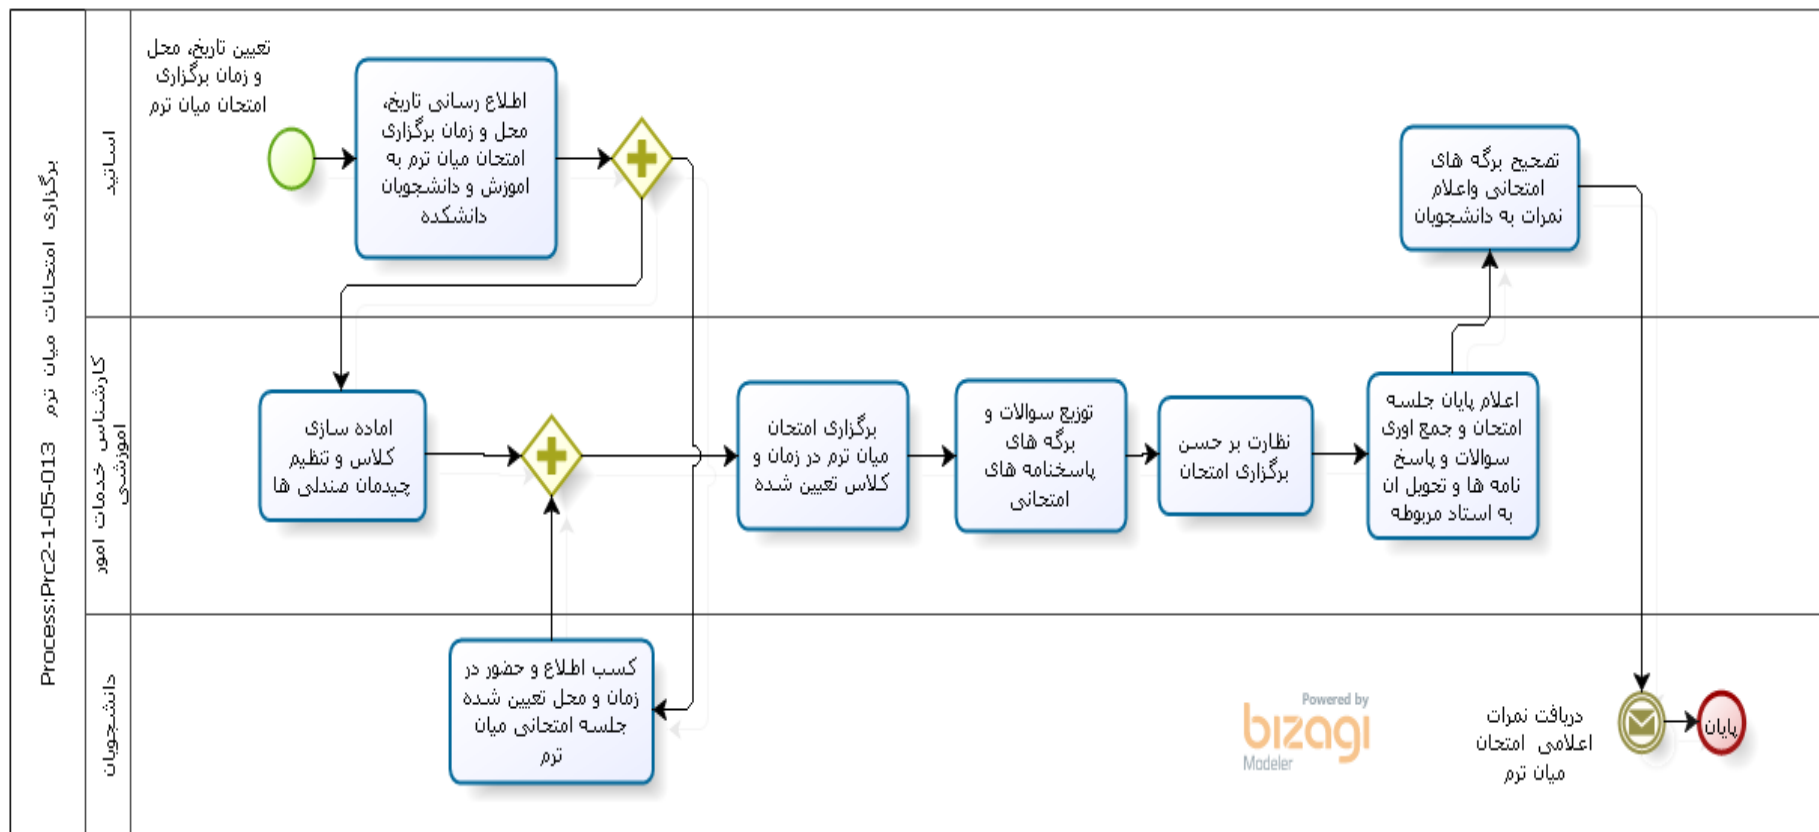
Process:Prc2-1-05-013 برگزاری امتحانات میان ترم

اساتید

تعیین تاریخ، محل و زمان برگزاری امتحان میان ترم

اطلاع رسانی تاریخ، محل و زمان برگزاری امتحان میان ترم به اموزش و دانشجویان دانشکده

تصحیح برگه های امتحانی واعلام نمرات به دانشجویان

کارشناس خدمات امور اموزشی

اماده سازی کلاس و تنظیم چیدمان صندلی ها

برگزاری امتحان میان ترم در زمان و کلاس تعیین شده

توزیع سوالات و برگه های پاسخنامه های امتحانی

نظارت بر حسن برگزاری امتحان

اعلام پایان جلسه امتحان و جمع اوری سوالات و پاسخ نامه ها و تحویل ان به استاد مربوطه

دانشجویان

کسب اطلاع و حضور در زمان و محل تعیین شده جلسه امتحانی میان ترم

Powered by bizagi Modeler

دریافت نمرات اعلامی امتحان میان ترم

پایان